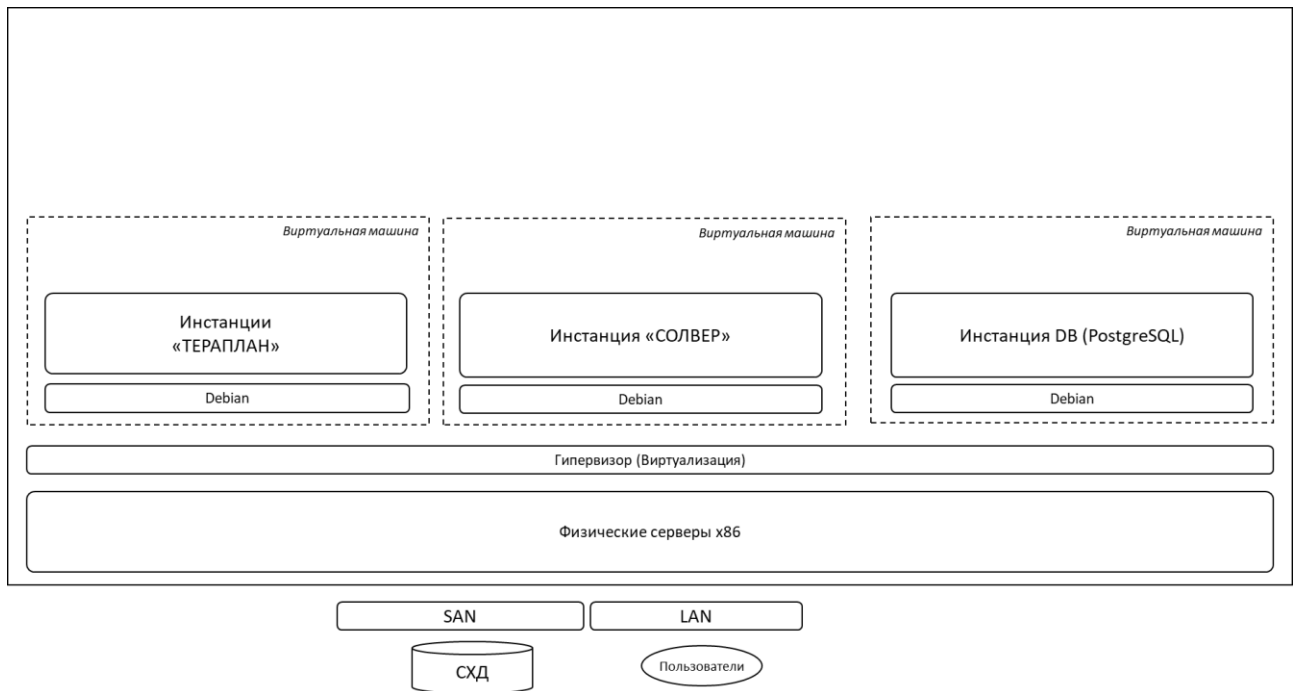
Виртуальная машина

Инстанции «ТЕРАПЛАН»

Debian

Виртуальная машина

Инстанция «СОЛВЕР»

Debian

Виртуальная машина

Инстанция DB (PostgreSQL)

Debian

Гипервизор (Виртуализация)

Физические серверы x86

SAN

LAN

СХД

Пользователи